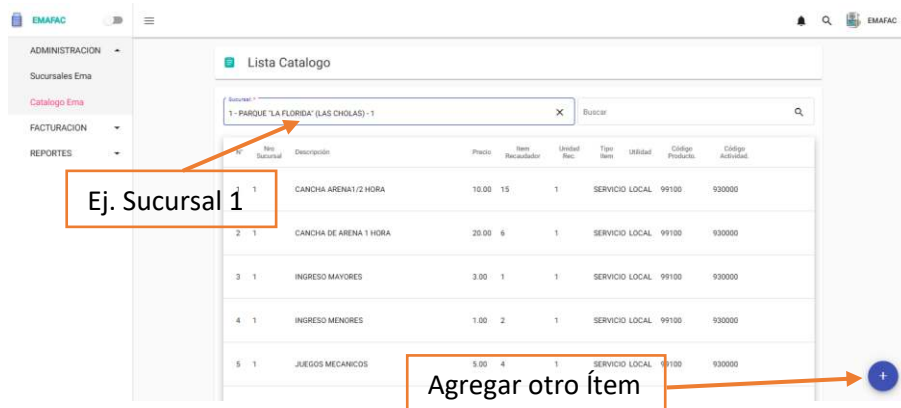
EMAFAC

EMAFAC

ADMINISTRACION

Sucursales Ema

Catalogo Ema

FACTURACION

REPORTES

Lista Catalogo

Sucursal *

1 - PARQUE "LA FLORIDA" (LAS CHOLAS) - 1

Buscar

| N° | Nro Sucursal | Descripción | Precio | Item Recaudador | Unidad Rec. | Tipo Item | Utilidad | Código Producto. | Código Actividad. |
|---|---|---|---|---|---|---|---|---|---|
| 1 | 1 | CANCHA ARENA1/2 HORA | 10.00 | 15 | 1 | SERVICIO | LOCAL | 99100 | 930000 |
| 2 | 1 | CANCHA DE ARENA 1 HORA | 20.00 | 6 | 1 | SERVICIO | LOCAL | 99100 | 930000 |
| 3 | 1 | INGRESO MAYORES | 3.00 | 1 | 1 | SERVICIO | LOCAL | 99100 | 930000 |
| 4 | 1 | INGRESO MENORES | 1.00 | 2 | 1 | SERVICIO | LOCAL | 99100 | 930000 |
| 5 | 1 | JUEGOS MECANICOS | 5.00 | 4 | 1 | SERVICIO | LOCAL | 99100 | 930000 |

Ej. Sucursal 1

Agregar otro Ítem

+